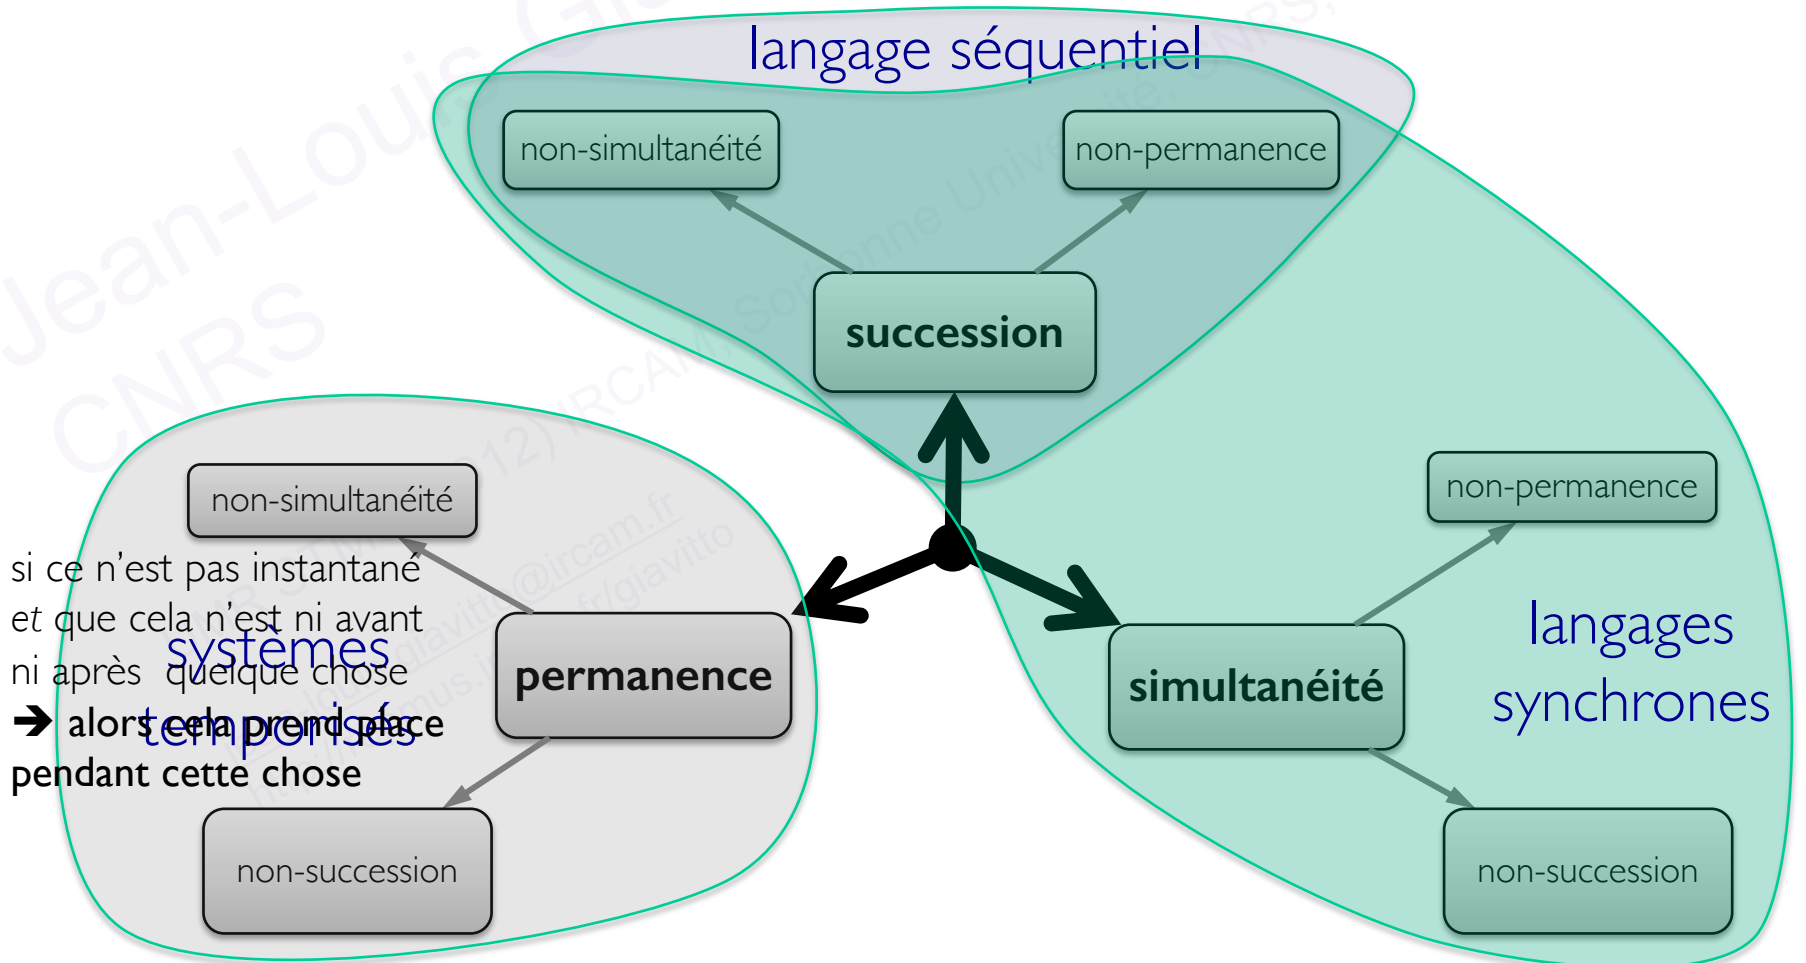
langage séquentiel

non-simultanéité

non-permanence

succession

non-simultanéité

si ce n'est pas instantané *et* que cela n'est ni avant ni après quelque chose
➔ alors cela prend place pendant cette chose

systèmes temporisés

permanence

non-succession

non-permanence

simultanéité

langages synchrones

non-succession

Jean-Louis Giavitto CNRS (2012) IRCAM Sorbonne Université giavitto@ircam.fr repmus.ircam.fr/giavitto